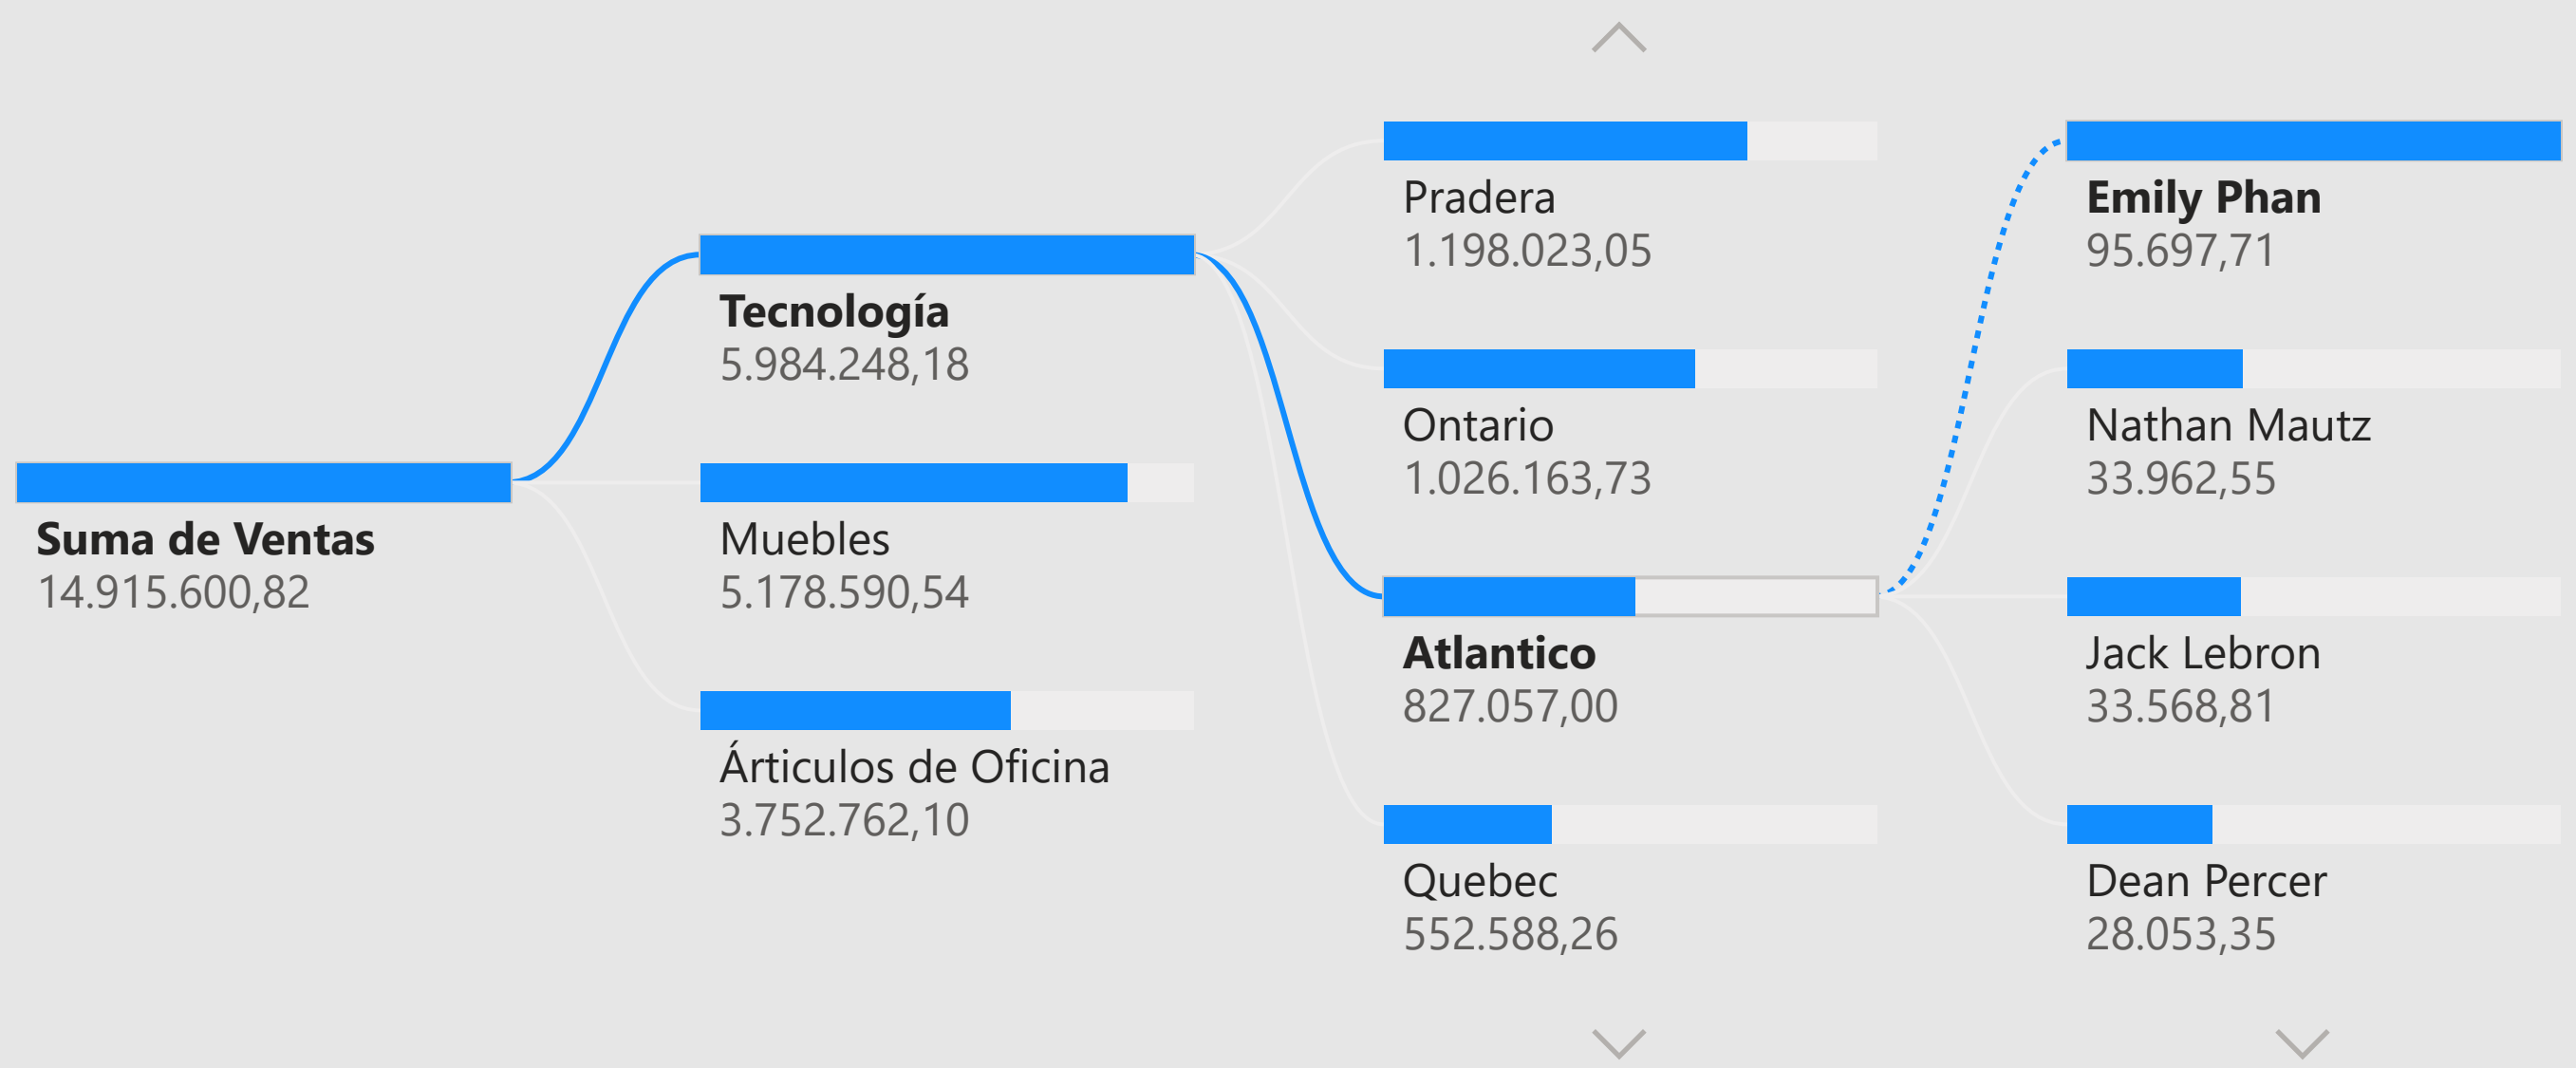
Suma de Ventas
14.915.600,82

Tecnología
5.984.248,18

Muebles
5.178.590,54

Árticulos de Oficina
3.752.762,10

Pradera
1.198.023,05

Ontario
1.026.163,73

Atlantico
827.057,00

Quebec
552.588,26

Emily Phan
95.697,71

Nathan Mautz
33.962,55

Jack Lebron
33.568,81

Dean Percer
28.053,35